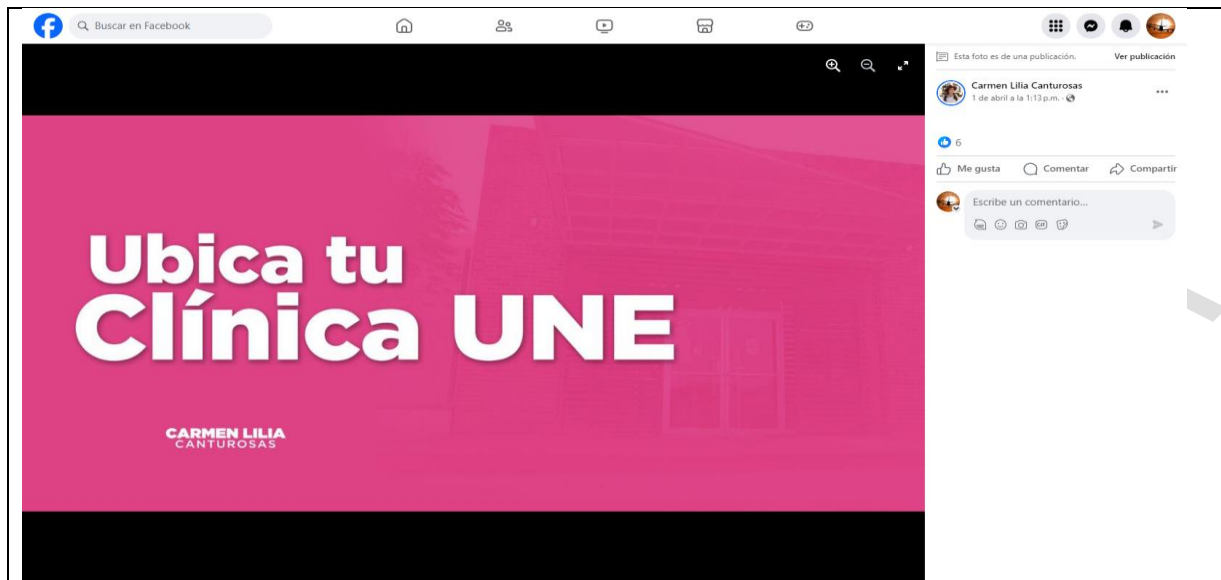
Buscar en Facebook

Ubica tu Clínica UNE

CARMEN LILIA
CANTUROSAS

Esta foto es de una publicación.
Ver publicación

Carmen Lilia Canturosas
1 de abril a la 1:13 p.m.

6

Me gusta
Comentar
Compartir

Escribe un comentario...